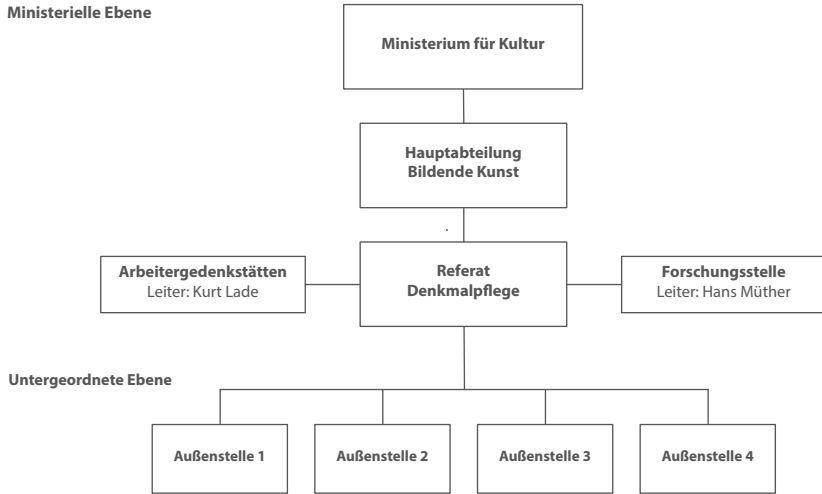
Ministerielle Ebene

Ministerium für Kultur

Hauptabteilung Bildende Kunst

Arbeitergedenkstätten
Leiter: Kurt Lade

Referat Denkmalpflege

Forschungsstelle
Leiter: Hans Müther

Untergeordnete Ebene

Außenstelle 1

Außenstelle 2

Außenstelle 3

Außenstelle 4